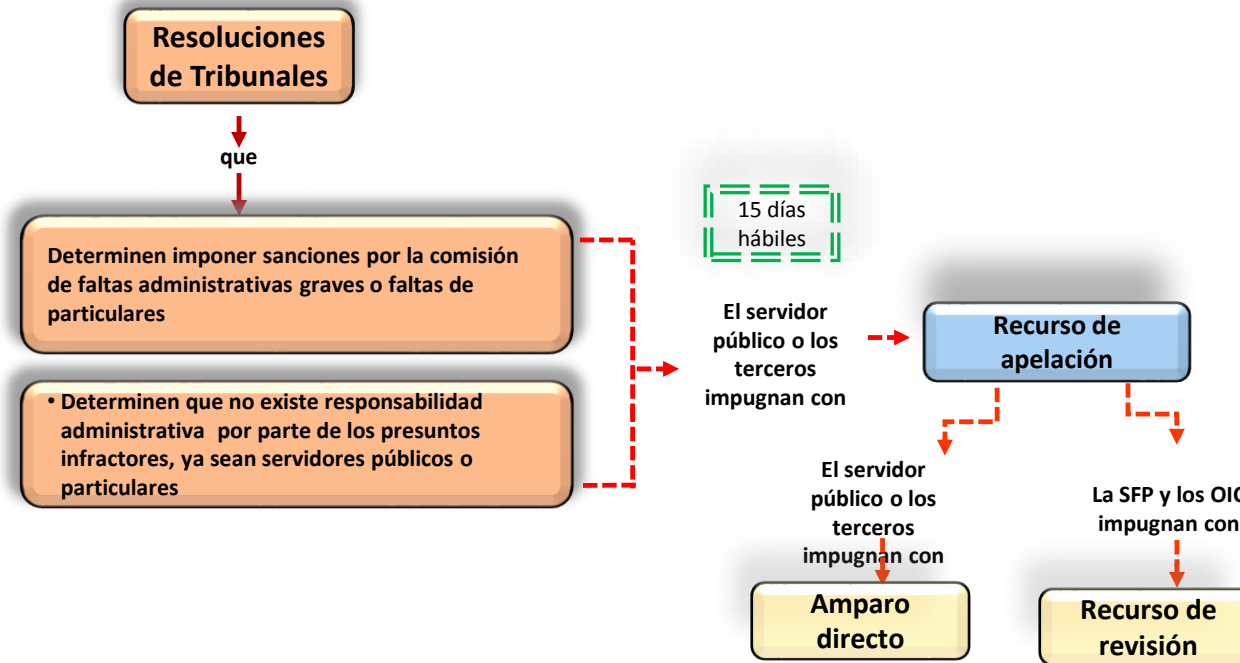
Resoluciones de Tribunales

que

Determinen imponer sanciones por la comisión de faltas administrativas graves o faltas de particulares

• Determinen que no existe responsabilidad administrativa por parte de los presuntos infractores, ya sean servidores públicos o particulares

15 días hábiles

El servidor público o los terceros impugnan con

Recurso de apelación

El servidor público o los terceros impugnan con

Amparo directo

La SFP y los OIC impugnan con

Recurso de revisión